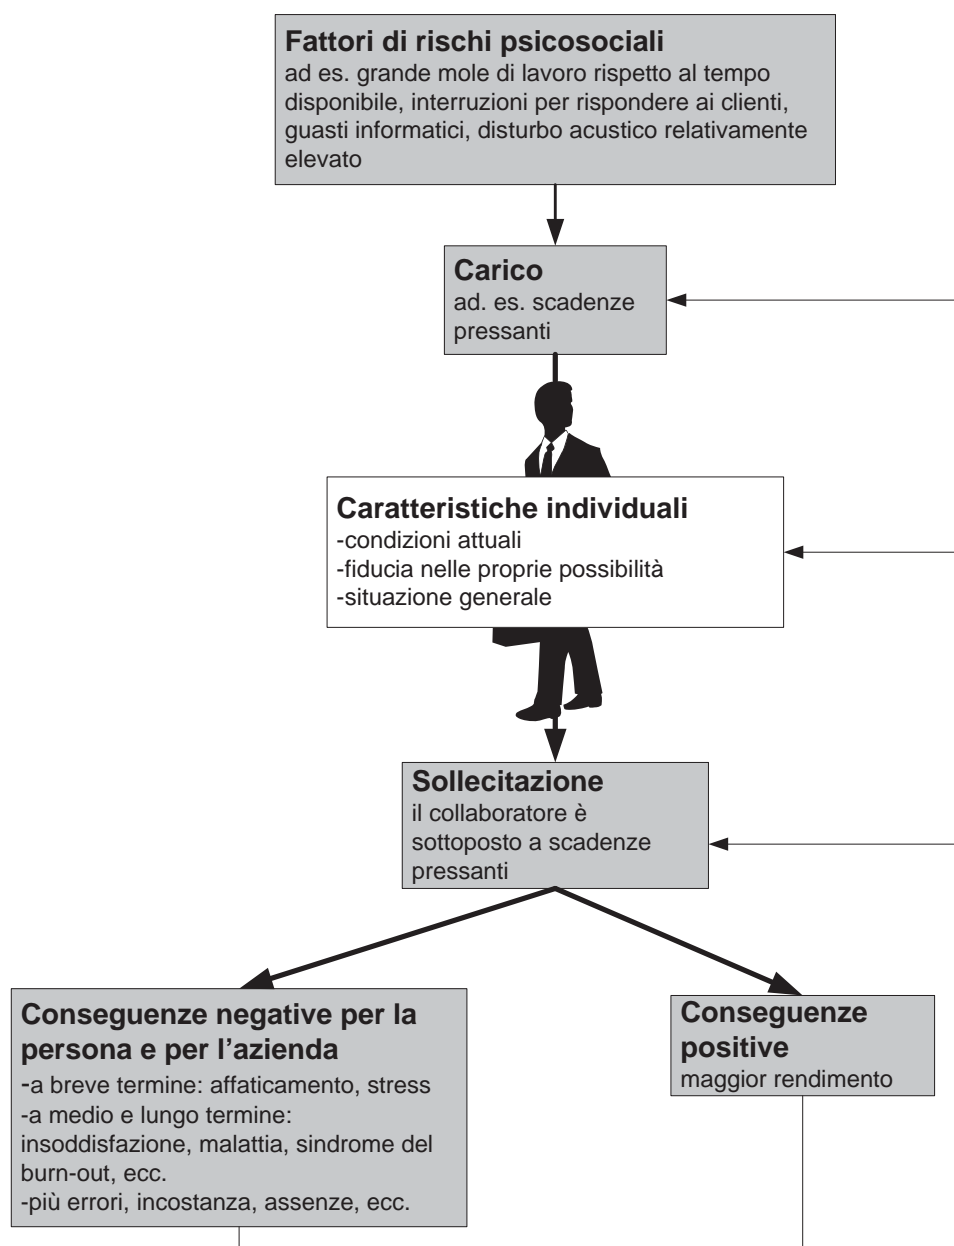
**Fattori di rischi psicosociali**
ad es. grande mole di lavoro rispetto al tempo disponibile, interruzioni per rispondere ai clienti, guasti informatici, disturbo acustico relativamente elevato

**Carico**
ad. es. scadenze pressanti

**Caratteristiche individuali**
-condizioni attuali
-fiducia nelle proprie possibilità
-situazione generale

**Sollecitazione**
il collaboratore è sottoposto a scadenze pressanti

**Conseguenze negative per la persona e per l'azienda**
-a breve termine: affaticamento, stress
-a medio e lungo termine: insoddisfazione, malattia, sindrome del burn-out, ecc.
-più errori, incostanza, assenze, ecc.

**Conseguenze positive**
maggior rendimento